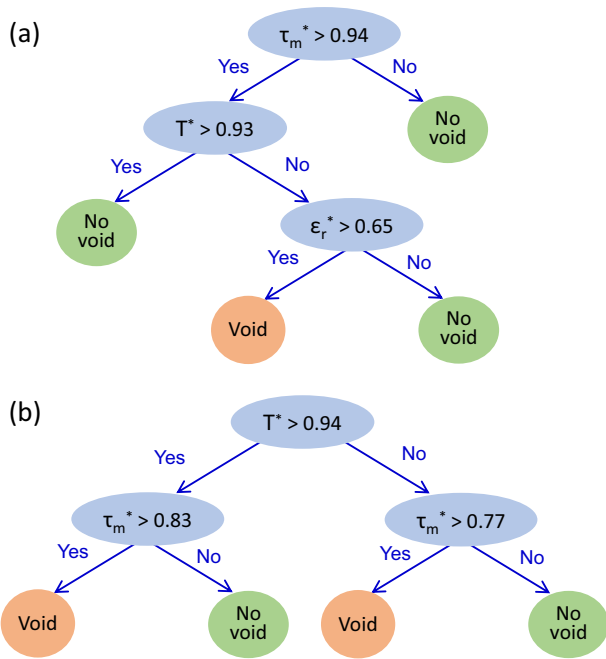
(a)

$\tau_m^* > 0.94$

Yes

No

No void

$T^* > 0.93$

Yes

No

No void

$\varepsilon_r^* > 0.65$

Yes

No

Void

No void

(b)

$T^* > 0.94$

Yes

No

$\tau_m^* > 0.83$

$\tau_m^* > 0.77$

Yes

No

Yes

No

Void

No void

Void

No void